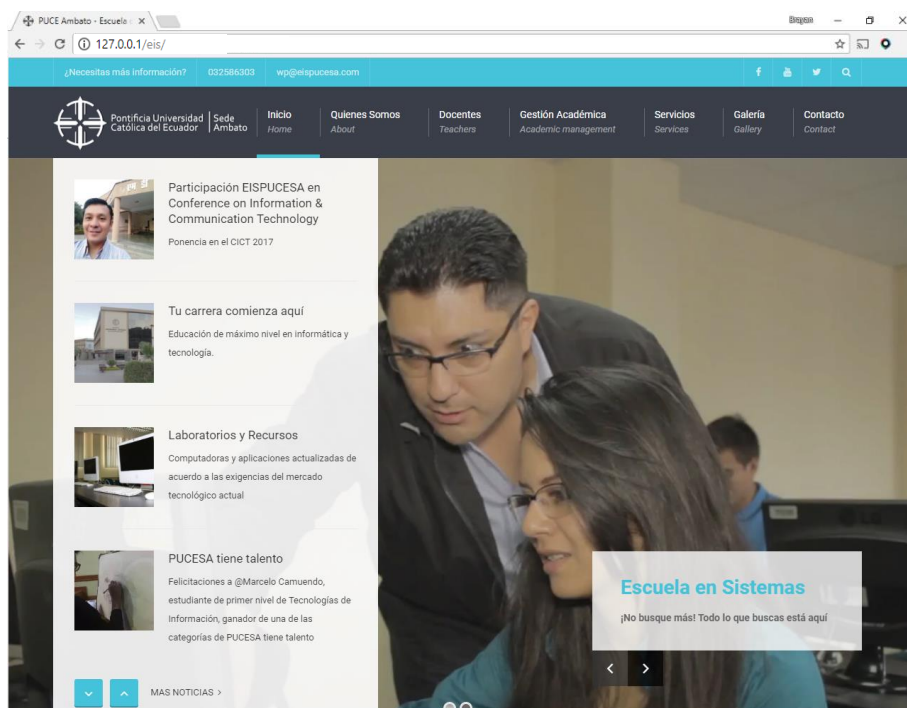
PUCE Ambato - Escuela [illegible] ×

Brayan

127.0.0.1/eis/

¿Necesitas más información? 032586303 wp@eispucesa.com

Pontificia Universidad Católica del Ecuador | Sede Ambato

Inicio
Home

Quienes Somos
About

Docentes
Teachers

Gestión Académica
Academic management

Servicios
Services

Galería
Gallery

Contacto
Contact

Participación EISPUCESA en Conference on Information & Communication Technology

Ponencia en el CICT 2017

Tu carrera comienza aquí

Educación de máximo nivel en informática y tecnología.

Laboratorios y Recursos

Computadoras y aplicaciones actualizadas de acuerdo a las exigencias del mercado tecnológico actual

PUCESA tiene talento

Felicitaciones a @Marcelo Camuendo, estudiante de primer nivel de Tecnologías de Información, ganador de una de las categorías de PUCESA tiene talento

MAS NOTICIAS >

Escuela en Sistemas

¡No busque más! Todo lo que buscas está aquí